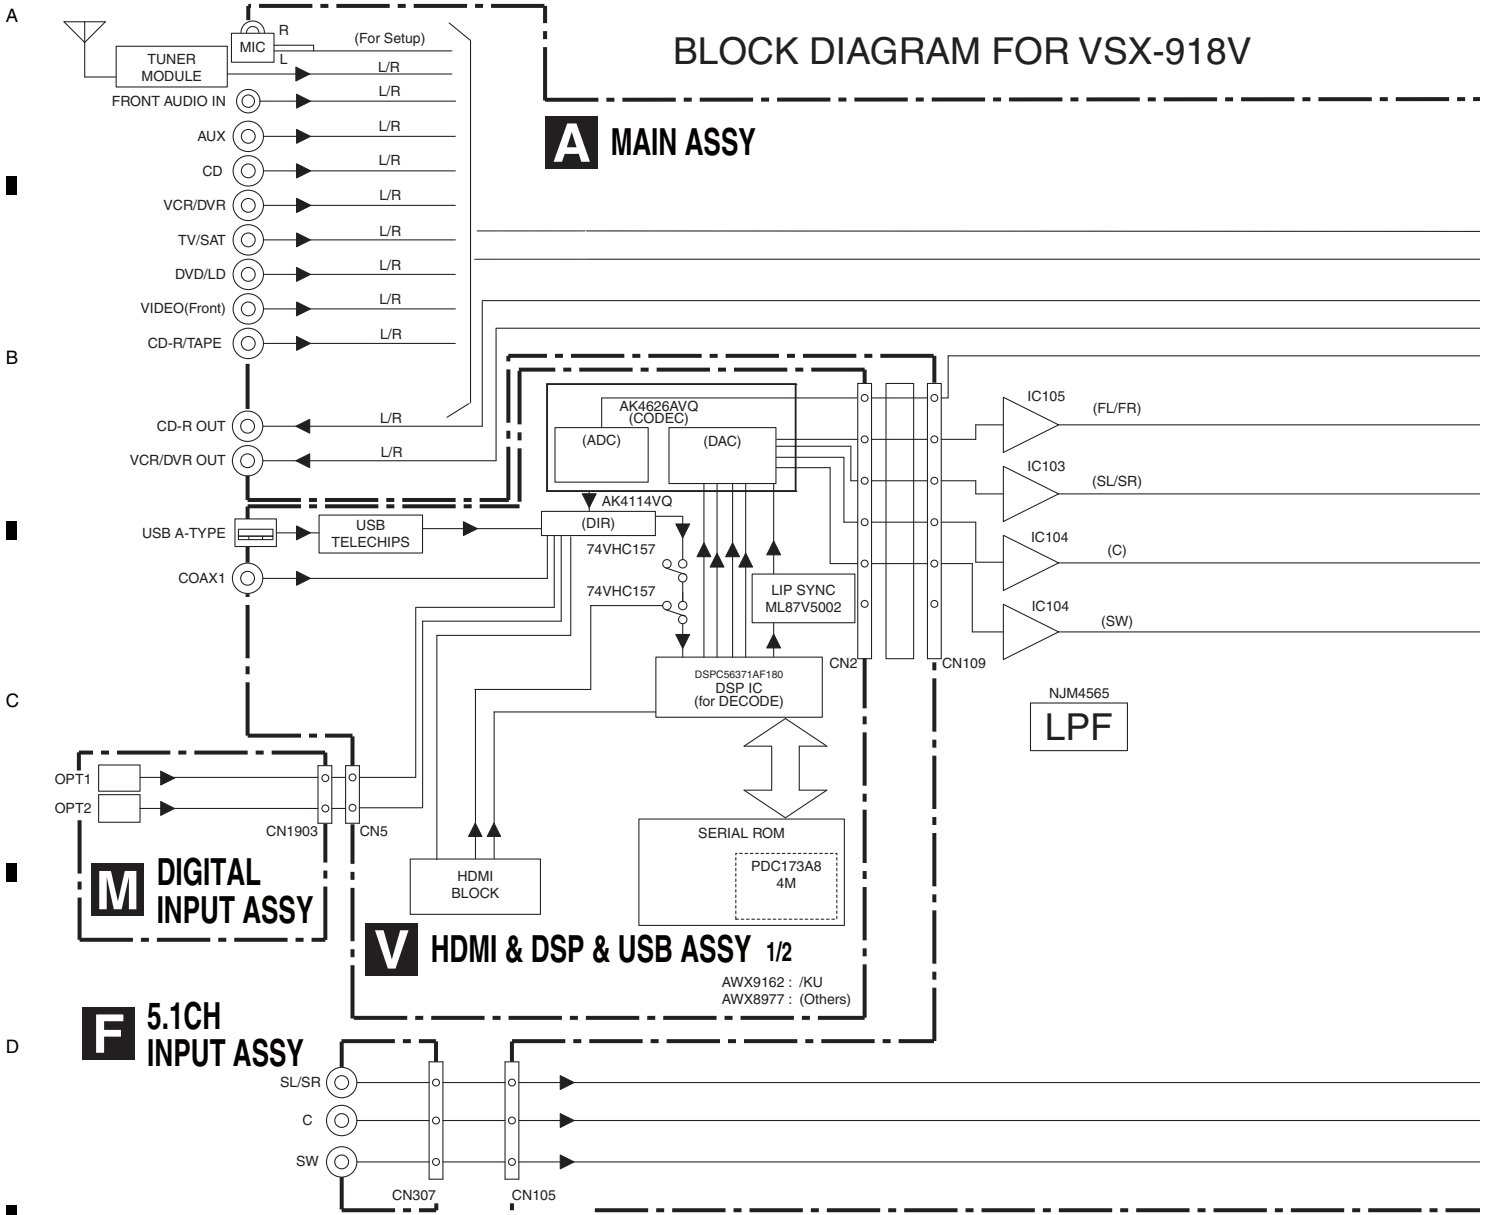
A

BLOCK DIAGRAM FOR VSX-918V

MIC
R
L
(For Setup)
TUNER MODULE
L/R
FRONT AUDIO IN
L/R
AUX
L/R
CD
L/R
VCR/DVR
L/R
TV/SAT
L/R
DVD/LD
L/R
VIDEO(Front)
L/R
CD-R/TAPE
L/R

A MAIN ASSY

B

CD-R OUT
L/R
VCR/DVR OUT
L/R

AK4626AVQ
(CODEC)
(ADC)
(DAC)

IC105
(FL/FR)
IC103
(SL/SR)
IC104
(C)
IC104
(SW)

AK4114VQ
(DIR)
USB A-TYPE
USB TELECHIPS
74VHC157
COAX1
74VHC157
LIP SYNC
ML87V5002
CN2
CN109

C

DSPC56371AF180
DSP IC
(for DECODE)

NJM4565
LPF

OPT1
OPT2
CN1903
CN5

SERIAL ROM
PDC173A8
4M

HDMI BLOCK

M DIGITAL INPUT ASSY

V HDMI & DSP & USB ASSY 1/2

AWX9162 : /KU
AWX8977 : (Others)

D

F 5.1CH INPUT ASSY

SL/SR
C
SW
CN307
CN105